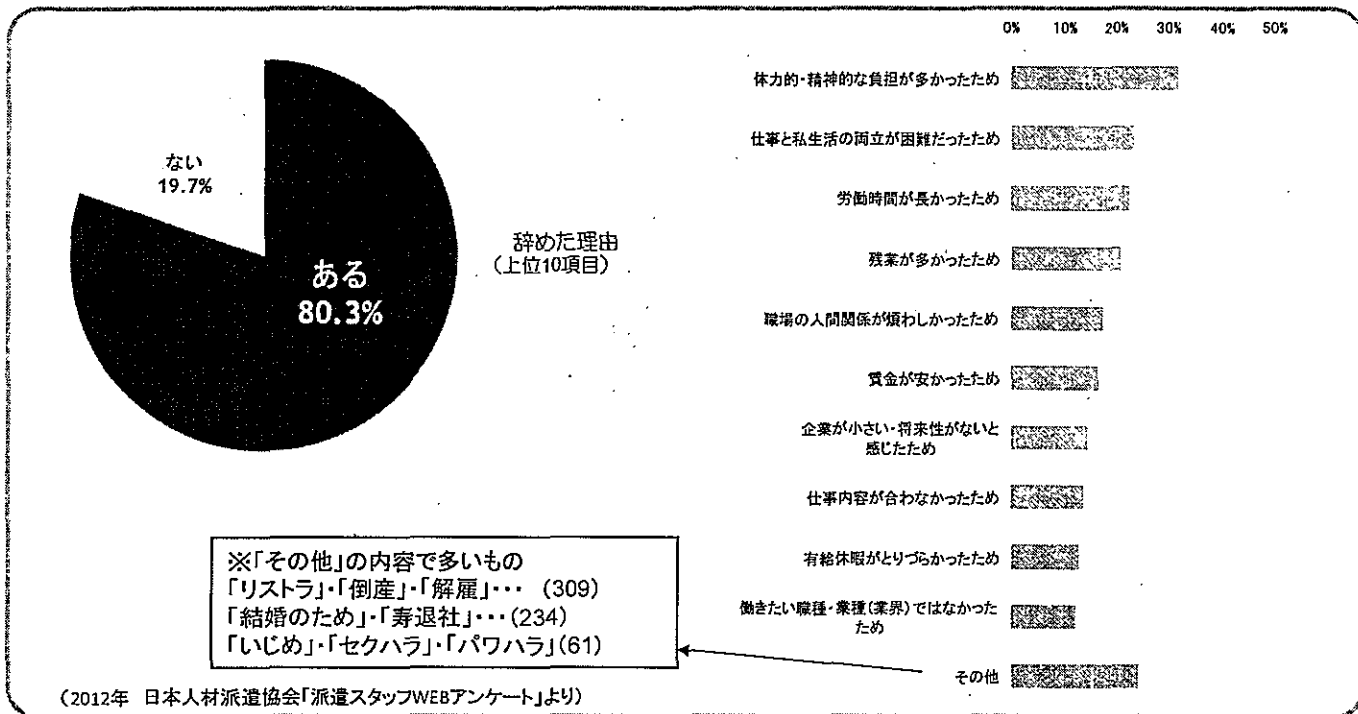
ない
19.7%

ある
80.3%

辞めた理由
（上位10項目）

0% 10% 20% 30% 40% 50%

体力的・精神的な負担が多かったため
仕事と私生活の両立が困難だったため
労働時間が長かったため
残業が多かったため
職場の人間関係が煩わしかったため
賃金が安かったため
企業が小さい・将来性がないと感じたため
仕事内容が合わなかったため
有給休暇がとりづらかったため
働きたい職種・業種（業界）ではなかったため
その他

※「その他」の内容で多いもの
「リストラ」・「倒産」・「解雇」・・・ (309)
「結婚のため」・「寿退社」・・・(234)
「いじめ」・「セクハラ」・「パワハラ」(61)

（2012年 日本人材派遣協会「派遣スタッフWEBアンケート」より）